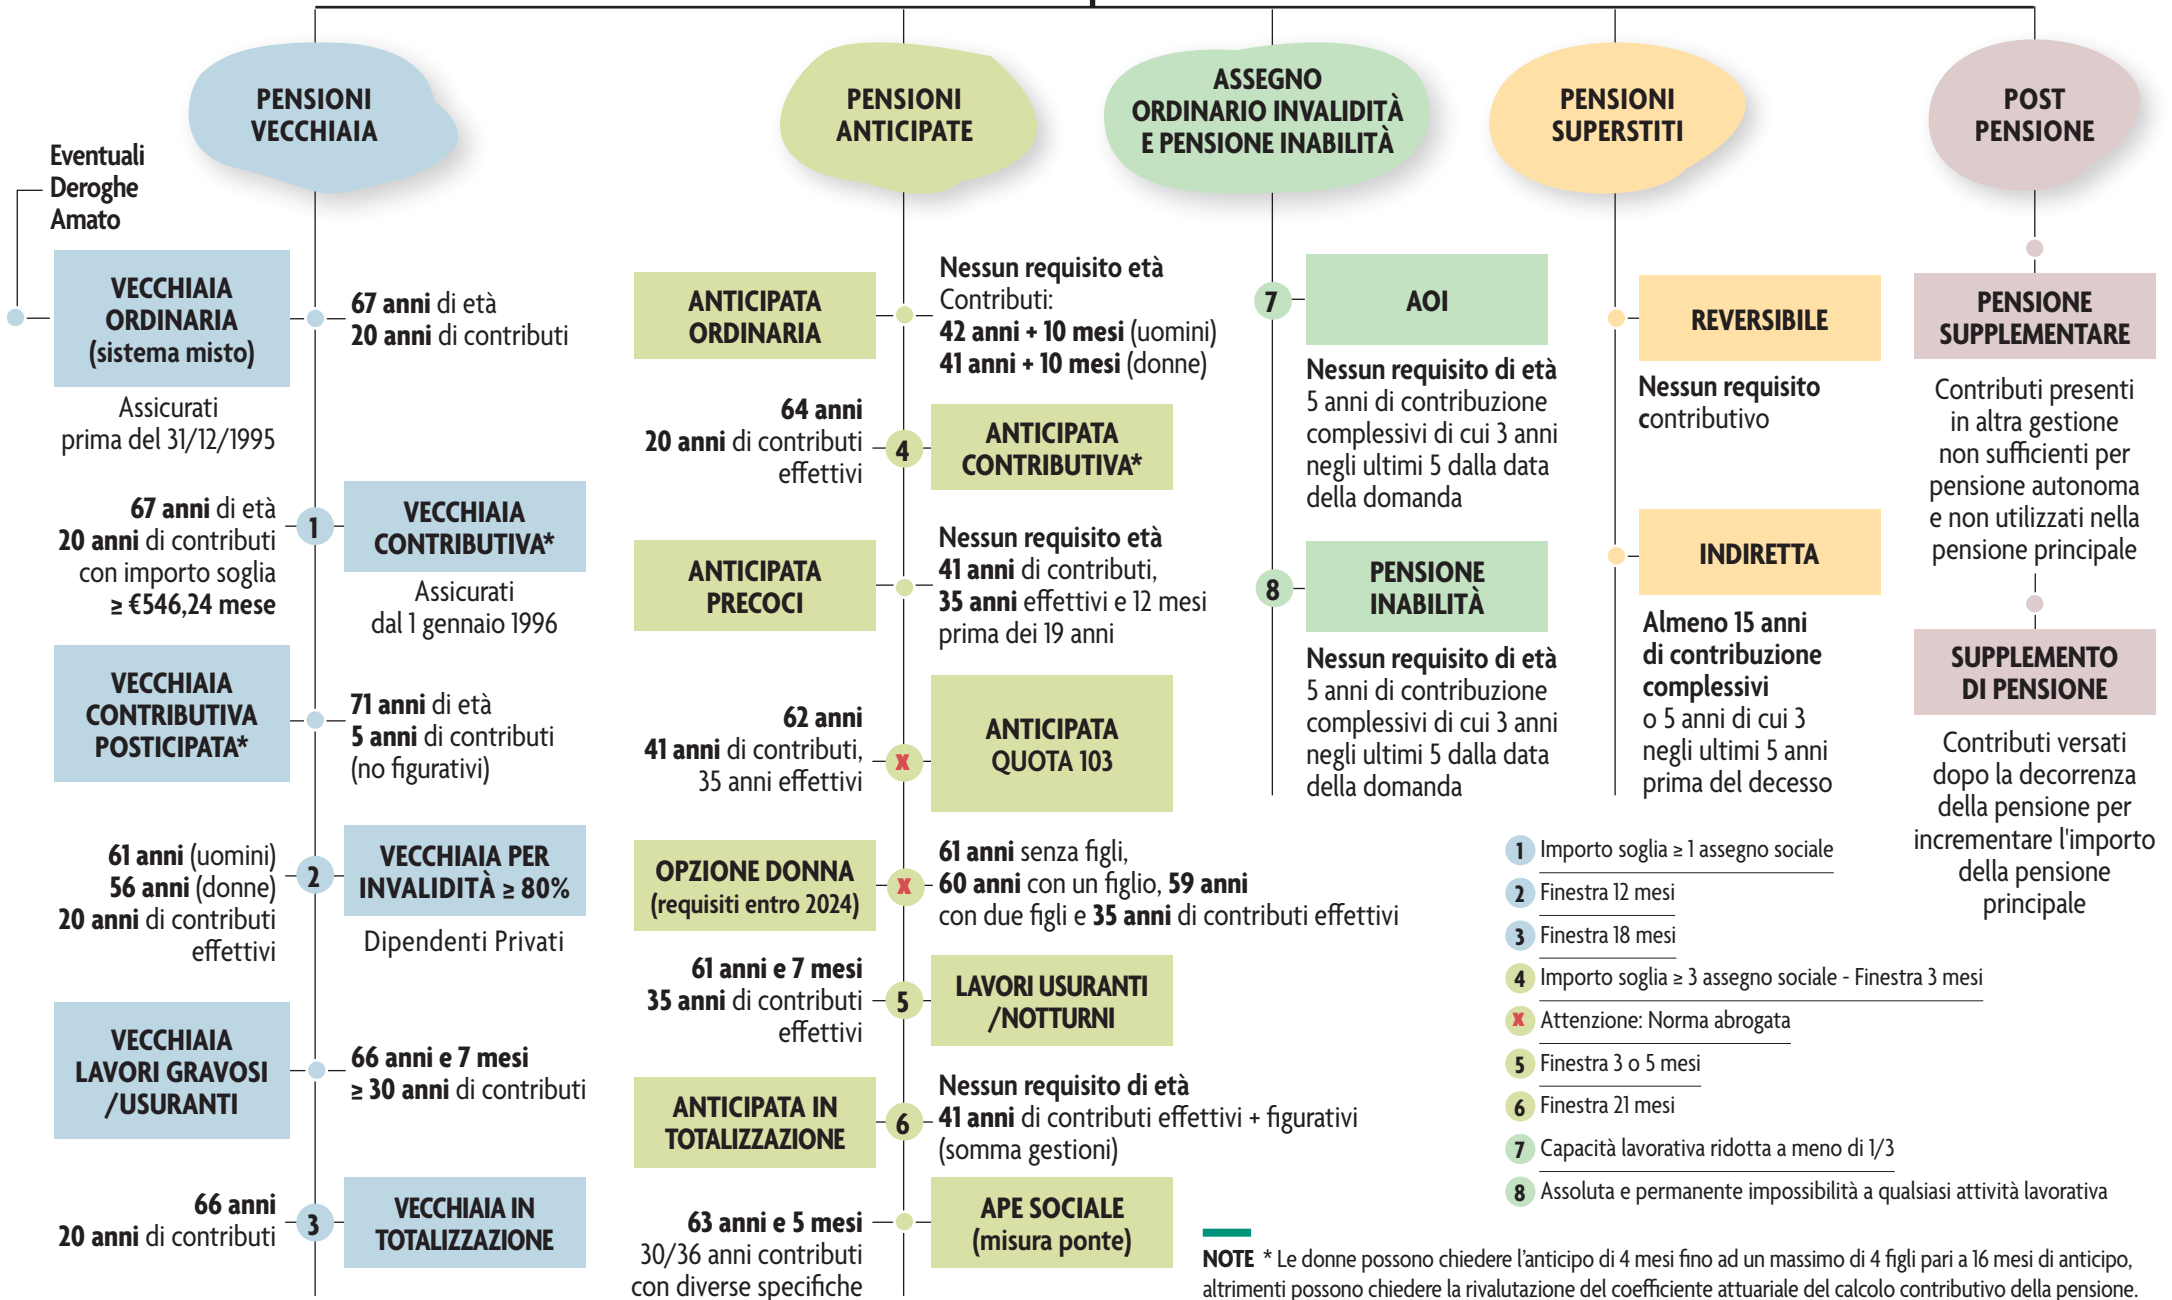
PENSIONI VECCHIAIA

PENSIONI ANTICIPATE

ASSEGNO ORDINARIO INVALIDITÀ E PENSIONE INABILITÀ

PENSIONI SUPERSTITI

POST PENSIONE

Eventuali Deroghe Amato

VECCHIAIA ORDINARIA (sistema misto)

Assicurati prima del 31/12/1995

67 anni di età
20 anni di contributi

67 anni di età
20 anni di contributi con importo soglia ≥ €546,24 mese

1

VECCHIAIA CONTRIBUTIVA*

Assicurati dal 1 gennaio 1996

VECCHIAIA CONTRIBUTIVA POSTICIPATA*

71 anni di età
5 anni di contributi (no figurativi)

61 anni (uomini)
56 anni (donne)
20 anni di contributi effettivi

2

VECCHIAIA PER INVALIDITÀ ≥ 80%

Dipendenti Privati

VECCHIAIA LAVORI GRAVOSI /USURANTI

66 anni e 7 mesi
≥ 30 anni di contributi

66 anni
20 anni di contributi

3

VECCHIAIA IN TOTALIZZAZIONE

ANTICIPATA ORDINARIA

Nessun requisito età
Contributi:
42 anni + 10 mesi (uomini)
41 anni + 10 mesi (donne)

64 anni
20 anni di contributi effettivi

4

ANTICIPATA CONTRIBUTIVA*

ANTICIPATA PRECOCI

Nessun requisito età
41 anni di contributi,
35 anni effettivi e 12 mesi prima dei 19 anni

62 anni
41 anni di contributi,
35 anni effettivi

X

ANTICIPATA QUOTA 103

OPZIONE DONNA (requisiti entro 2024)

X

61 anni senza figli,
60 anni con un figlio, 59 anni con due figli e 35 anni di contributi effettivi

61 anni e 7 mesi
35 anni di contributi effettivi

5

LAVORI USURANTI /NOTTURNI

ANTICIPATA IN TOTALIZZAZIONE

6

Nessun requisito di età
41 anni di contributi effettivi + figurativi (somma gestioni)

63 anni e 5 mesi
30/36 anni contributi con diverse specifiche

APE SOCIALE (misura ponte)

7

AOI

Nessun requisito di età
5 anni di contribuzione complessivi di cui 3 anni negli ultimi 5 dalla data della domanda

8

PENSIONE INABILITÀ

Nessun requisito di età
5 anni di contribuzione complessivi di cui 3 anni negli ultimi 5 dalla data della domanda

REVERSIBILE

Nessun requisito contributivo

INDIRETTA

Almeno 15 anni di contribuzione complessivi
o 5 anni di cui 3 negli ultimi 5 anni prima del decesso

PENSIONE SUPPLEMENTARE

Contributi presenti in altra gestione non sufficienti per pensione autonoma e non utilizzati nella pensione principale

SUPPLEMENTO DI PENSIONE

Contributi versati dopo la decorrenza della pensione per incrementare l'importo della pensione principale

1 Importo soglia ≥ 1 assegno sociale
2 Finestra 12 mesi
3 Finestra 18 mesi
4 Importo soglia ≥ 3 assegno sociale - Finestra 3 mesi
X Attenzione: Norma abrogata
5 Finestra 3 o 5 mesi
6 Finestra 21 mesi
7 Capacità lavorativa ridotta a meno di 1/3
8 Assoluta e permanente impossibilità a qualsiasi attività lavorativa

NOTE * Le donne possono chiedere l'anticipo di 4 mesi fino ad un massimo di 4 figli pari a 16 mesi di anticipo, altrimenti possono chiedere la rivalutazione del coefficiente attuariale del calcolo contributivo della pensione.